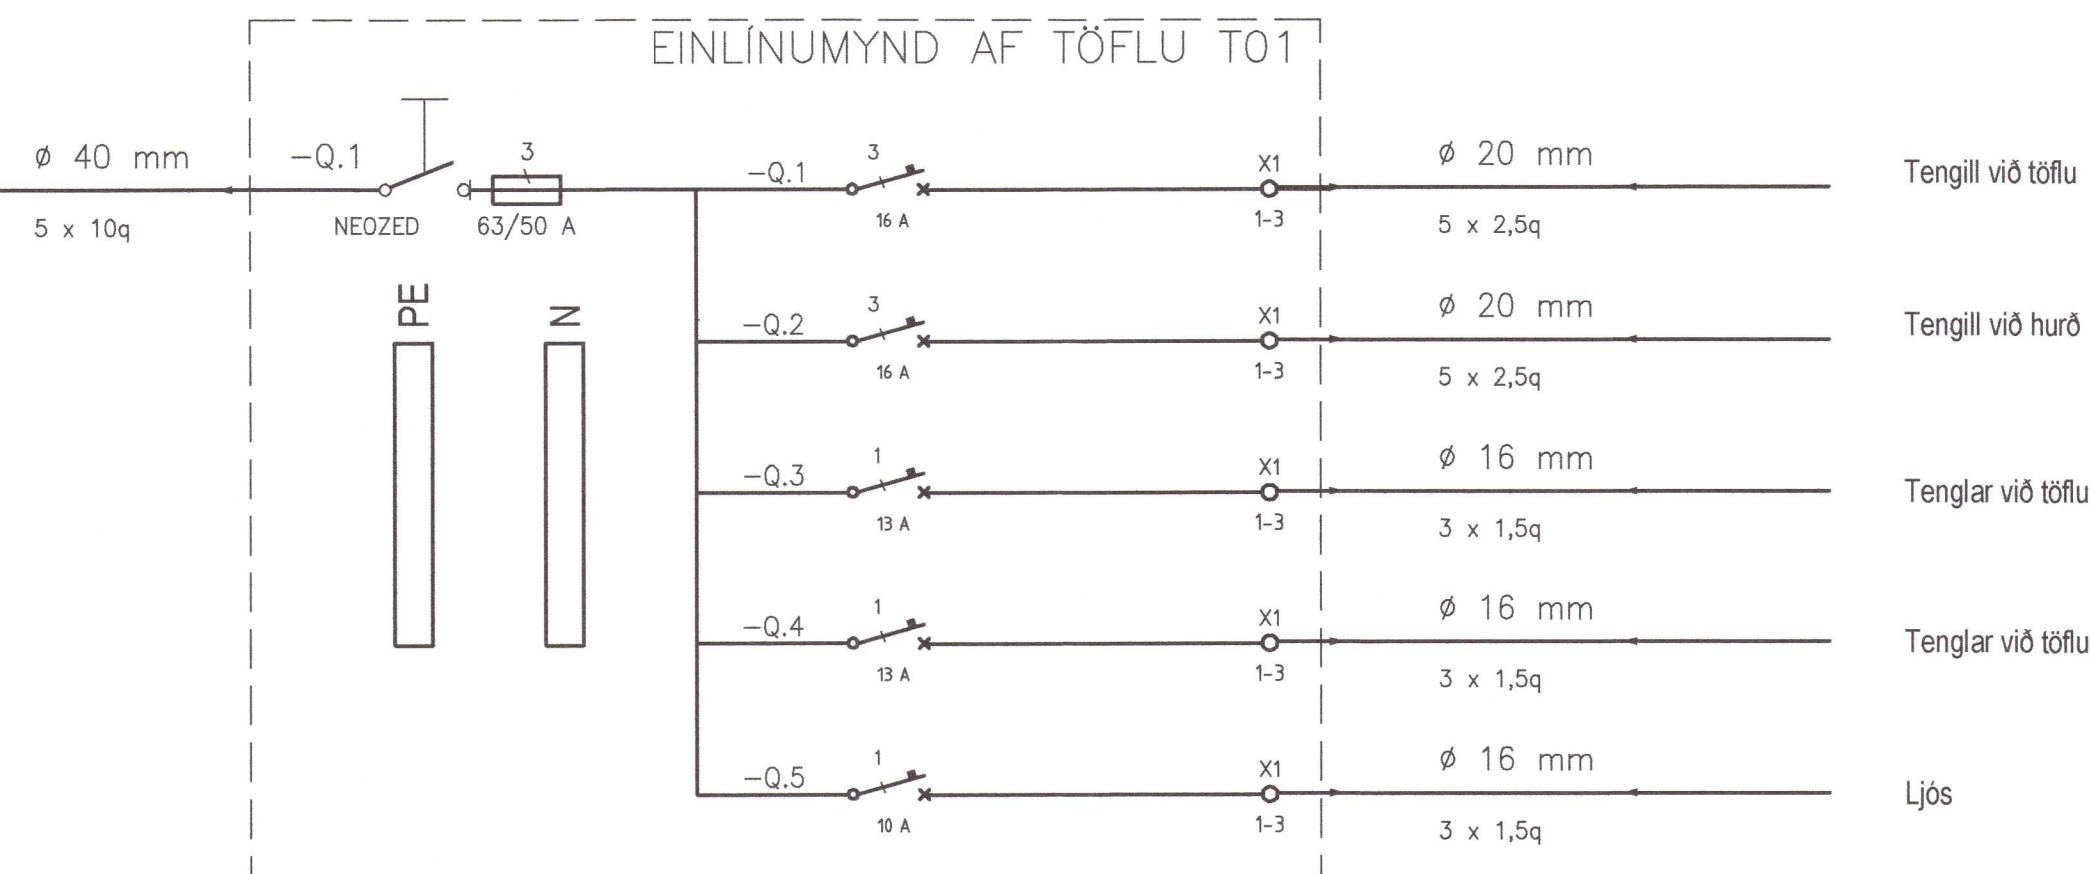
EINLÍNUMYND AF TÖFLU T01

ø 40 mm
5 x 10q

-Q.1
NEOZED
3
63/50 A

PE
N

-Q.1
3
16 A
X1
1-3
ø 20 mm
5 x 2,5q
Tengill við töflu

-Q.2
3
16 A
X1
1-3
ø 20 mm
5 x 2,5q
Tengill við hurð

-Q.3
1
13 A
X1
1-3
ø 16 mm
3 x 1,5q
Tenglar við töflu

-Q.4
1
13 A
X1
1-3
ø 16 mm
3 x 1,5q
Tenglar við töflu

-Q.5
1
10 A
X1
1-3
ø 16 mm
3 x 1,5q
Ljós